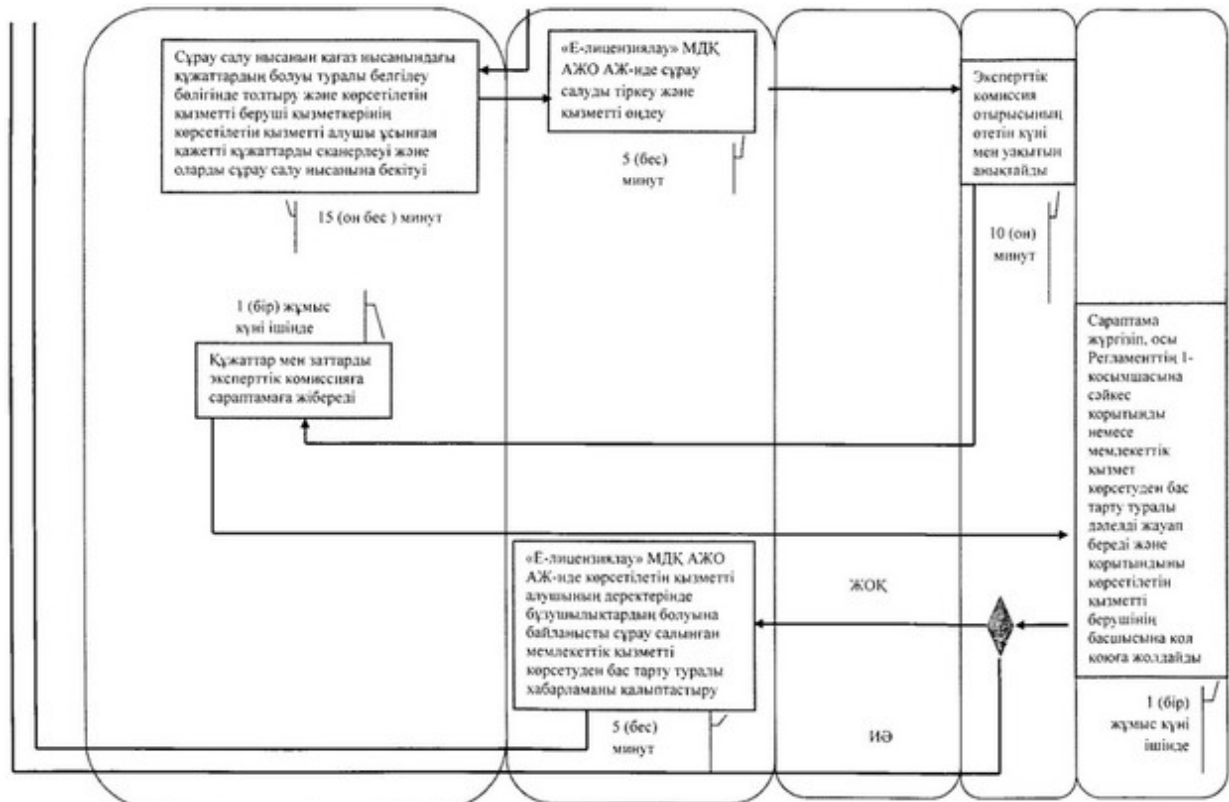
Сұрау салу нысанын қағаз нысанындағы құжаттардың болуы туралы белгілеу бөлігінде толтыру және көрсетілетін қызметті беруші қызметкерінің көрсетілетін қызметті алушы ұсынған қажетті құжаттарды сканерлеуі және оларды сұрау салу нысанына бекітуі

15 (он бес ) минут

«Е-лицензиялау» МДҚ АЖО АЖ-нде сұрау салуды тіркеу және қызметті өңдеу

5 (бес) минут

Эксперттік комиссия отырысының өтетін күні мен уақытын анықтайды

10 (он) минут

1 (бір) жұмыс күні ішінде

Құжаттар мен заттарды эксперттік комиссияға сараптамаға жібереді

Сараптама жүргізіп, осы Регламенттің 1-қосымшасына сәйкес қорытынды немесе мемлекеттік қызмет көрсетуден бас тарту туралы дәлелді жауап береді және қорытындыны көрсетілетін қызметті берушінің басшысына қол қоюға жолдайды

1 (бір) жұмыс күні ішінде

«Е-лицензиялау» МДҚ АЖО АЖ-нде көрсетілетін қызметті алушының деректерінде бұзушылықтардың болуына байланысты сұрау салынған мемлекеттік қызметті көрсетуден бас тарту туралы хабарламаны қалыптастыру

5 (бес) минут

ЖОҚ

ИӘ